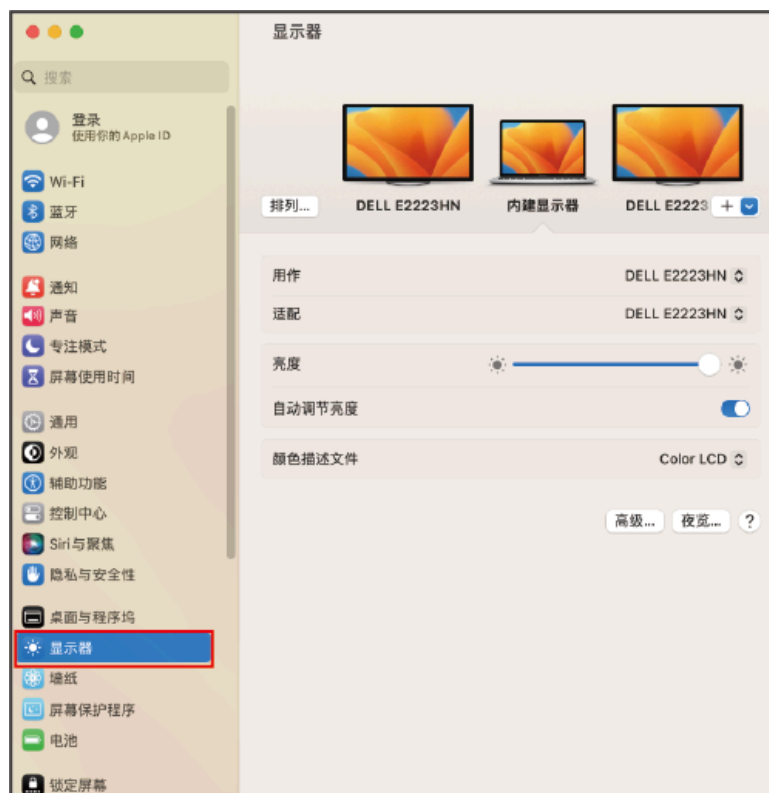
搜索

登录
使用你的 Apple ID

Wi-Fi
蓝牙
网络

通知
声音
专注模式
屏幕使用时间

通用
外观
辅助功能
控制中心
Siri 与聚焦
隐私与安全性

桌面与程序坞
显示器
墙纸
屏幕保护程序
电池

锁定屏幕

显示器

排列...
DELL E2223HN
内建显示器
DELL E2223
+

用作
DELL E2223HN
适配
DELL E2223HN

亮度
自动调节亮度

颜色描述文件
Color LCD

高级...
夜览...
?